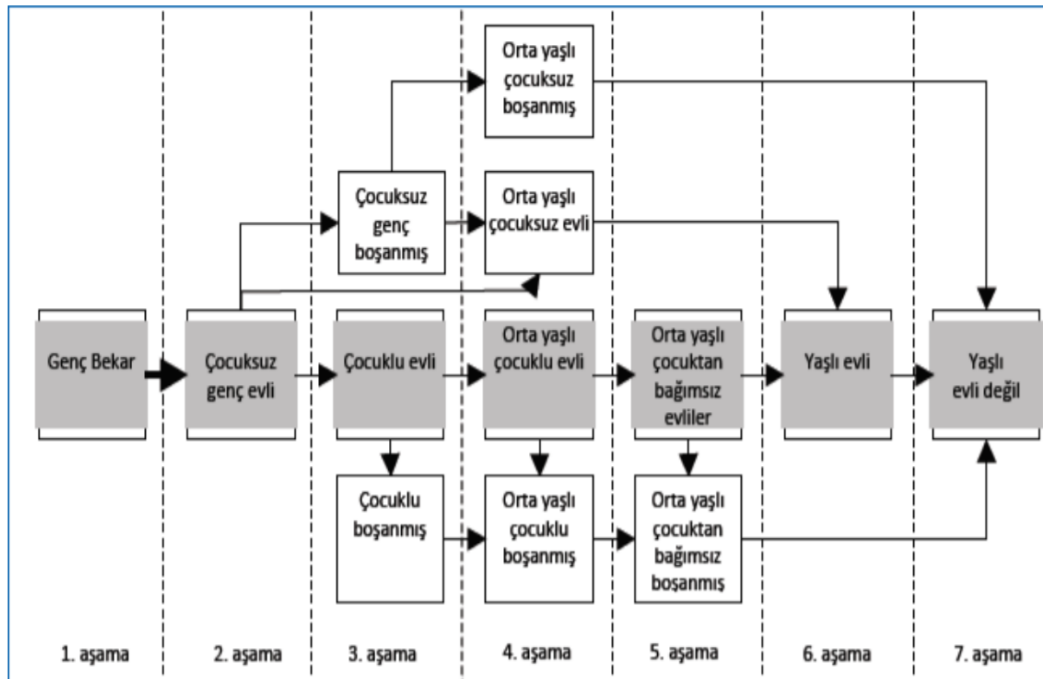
Orta yaşlı çocuksuz boşanmış

Çocuksuz genç boşanmış

Orta yaşlı çocuksuz evli

Genç Bekar

Çocuksuz genç evli

Çocuklu evli

Orta yaşlı çocuklu evli

Orta yaşlı çocuktan bağımsız evliler

Yaşlı evli

Yaşlı evli değil

Çocuklu boşanmış

Orta yaşlı çocuklu boşanmış

Orta yaşlı çocuktan bağımsız boşanmış

1. aşama

2. aşama

3. aşama

4. aşama

5. aşama

6. aşama

7. aşama